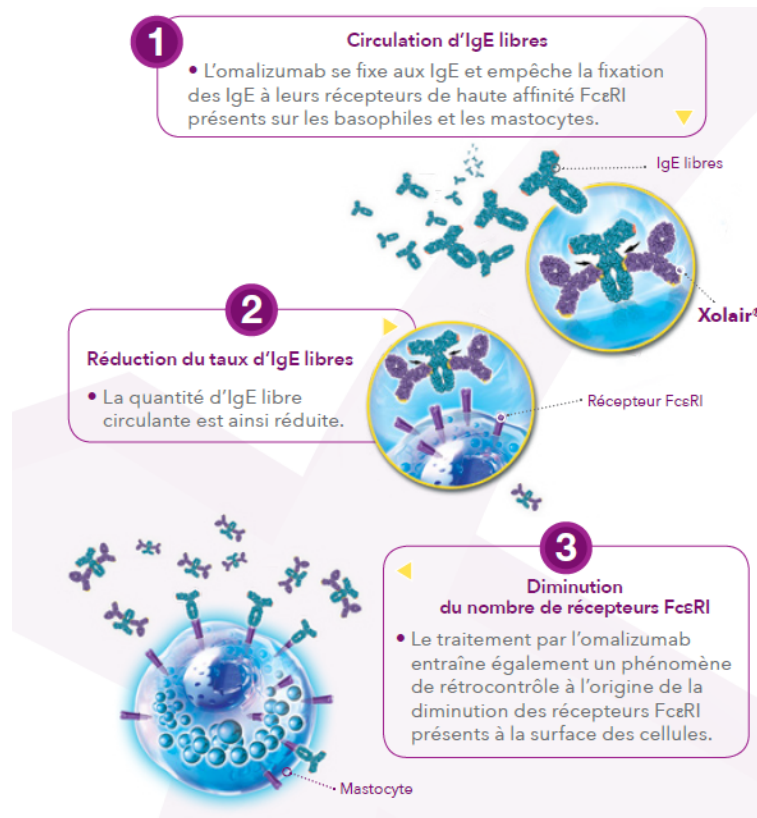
1

Circulation d'IgE libres

• L'omalizumab se fixe aux IgE et empêche la fixation des IgE à leurs récepteurs de haute affinité FcεRI présents sur les basophiles et les mastocytes.

IgE libres

Xolair®

2

Réduction du taux d'IgE libres

• La quantité d'IgE libre circulante est ainsi réduite.

Récepteur FcεRI

3

Diminution du nombre de récepteurs FcεRI

• Le traitement par l'omalizumab entraîne également un phénomène de rétrocontrôle à l'origine de la diminution des récepteurs FcεRI présents à la surface des cellules.

Mastocyte